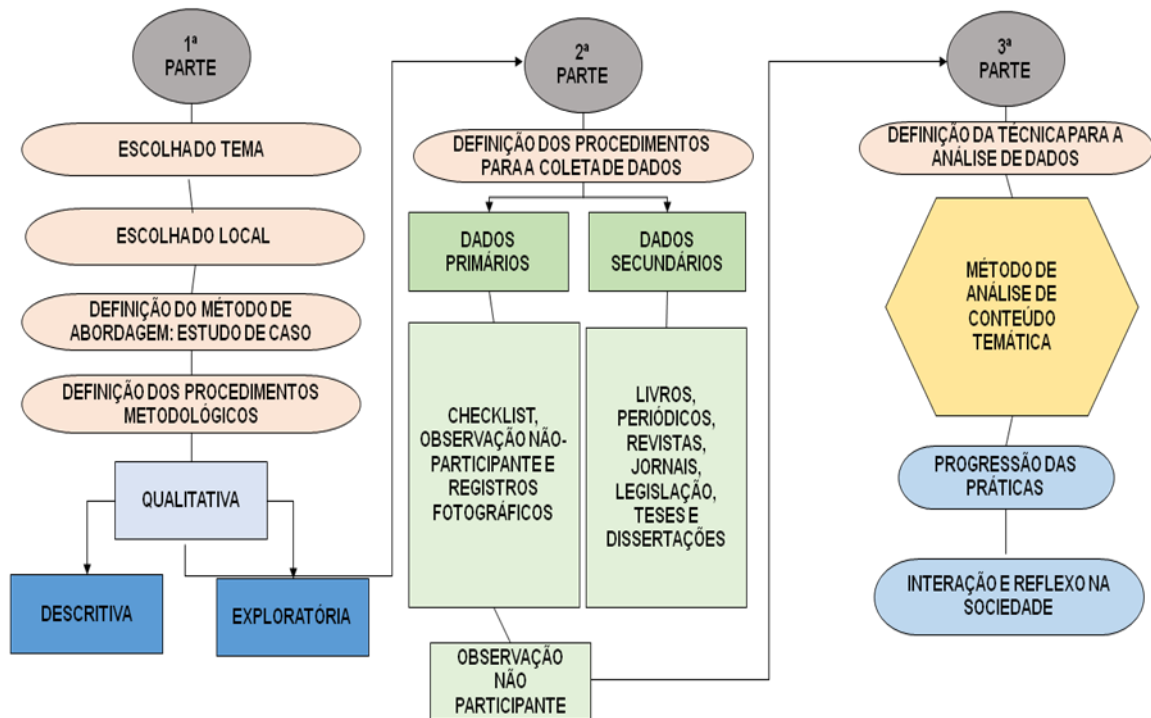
1ª PARTE

ESCOLHA DO TEMA

ESCOLHA DO LOCAL

DEFINIÇÃO DO MÉTODO DE ABORDAGEM: ESTUDO DE CASO

DEFINIÇÃO DOS PROCEDIMENTOS METODOLÓGICOS

QUALITATIVA

DESCRITIVA

EXPLORATÓRIA

2ª PARTE

DEFINIÇÃO DOS PROCEDIMENTOS PARA A COLETA DE DADOS

DADOS PRIMÁRIOS

DADOS SECUNDÁRIOS

CHECKLIST, OBSERVAÇÃO NÃO-PARTICIPANTE E REGISTROS FOTOGRÁFICOS

LIVROS, PERIÓDICOS, REVISTAS, JORNAIS, LEGISLAÇÃO, TESES E DISSERTAÇÕES

OBSERVAÇÃO NÃO PARTICIPANTE

3ª PARTE

DEFINIÇÃO DA TÉCNICA PARA A ANÁLISE DE DADOS

MÉTODO DE ANÁLISE DE CONTEÚDO TEMÁTICA

PROGRESSÃO DAS PRÁTICAS

INTERAÇÃO E REFLEXO NA SOCIEDADE